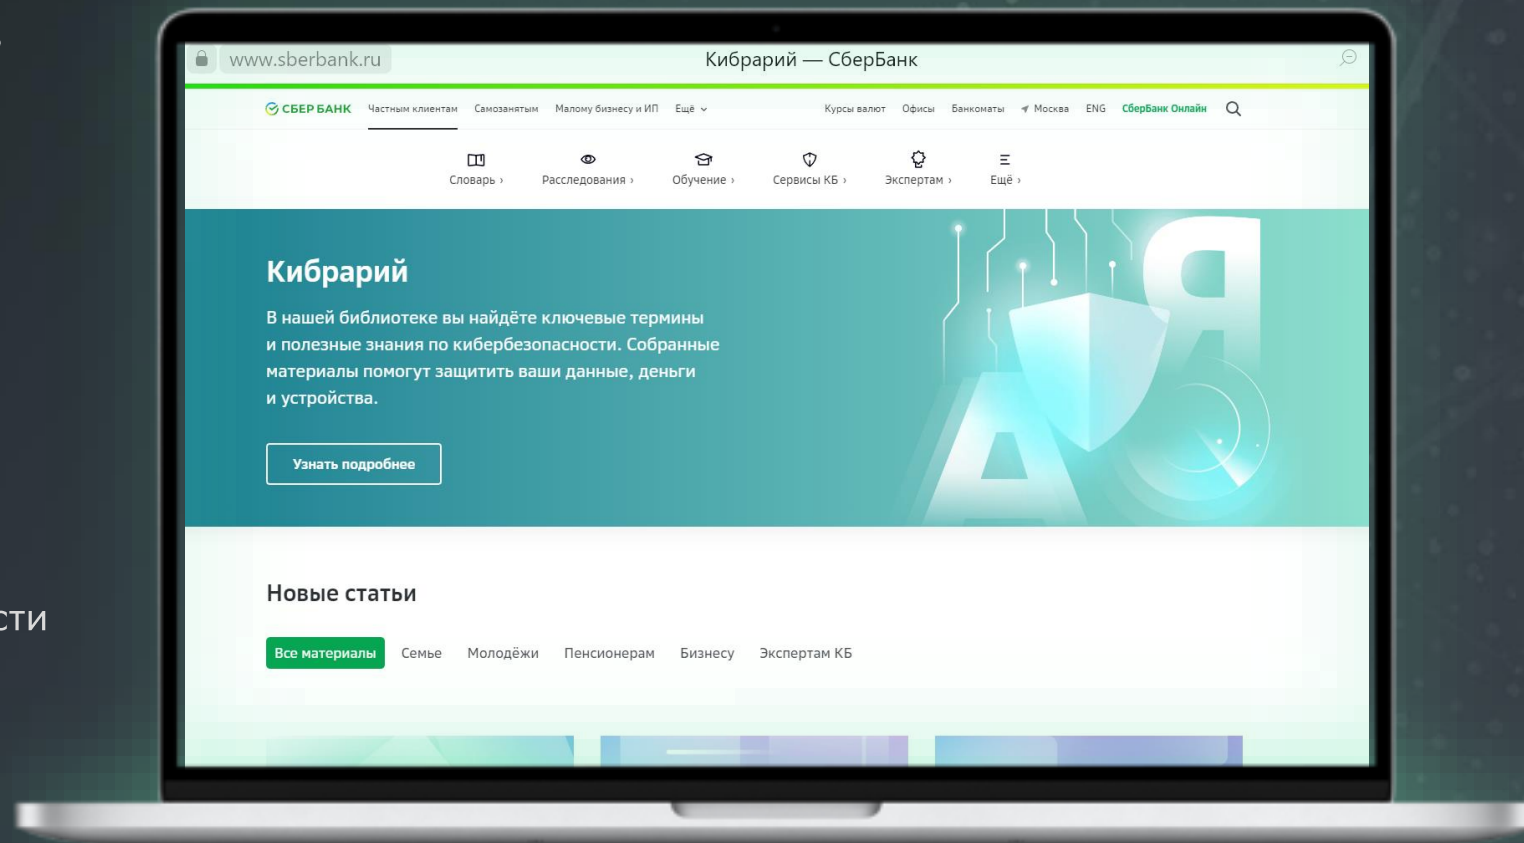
сти

www.sberbank.ru

Кибрарий — СберБанк

СБЕР БАНК Частным клиентам Самозанятым Малому бизнесу и ИП Ещё

Курсы валют Офисы Банкоматы Москва ENG СберБанк Онлайн

Словарь › Расследования › Обучение › Сервисы КБ › Экспертам › Ещё ›

Кибрарий

В нашей библиотеке вы найдёте ключевые термины и полезные знания по кибербезопасности. Собранные материалы помогут защитить ваши данные, деньги и устройства.

Узнать подробнее

Новые статьи

Все материалы Семье Молодёжи Пенсионерам Бизнесу Экспертам КБ